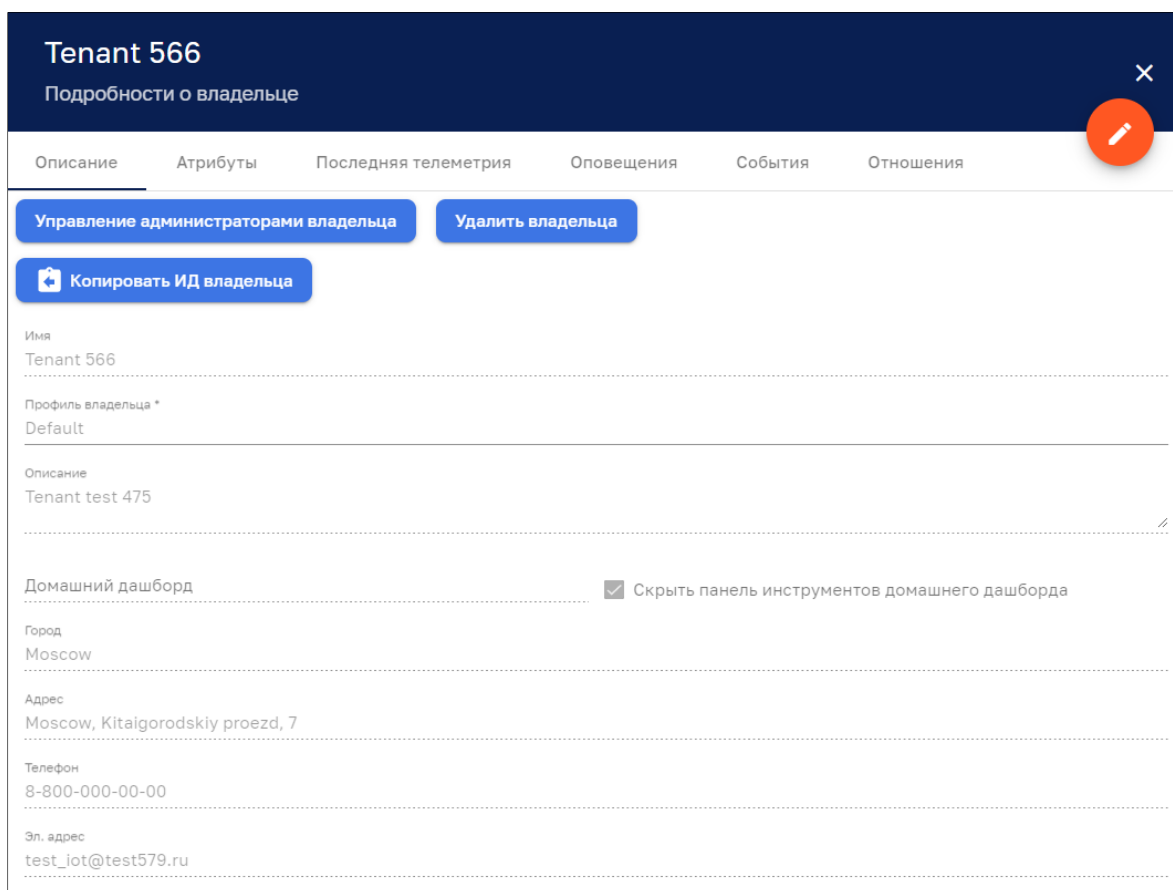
Tenant 566
Подробности о владельце

Описание Атрибуты Последняя телеметрия Оповещения События Отношения

Управление администраторами владельца

Удалить владельца

Копировать ИД владельца

Имя
Tenant 566

Профиль владельца *
Default

Описание
Tenant test 475

Домашний дашборд

Скрыть панель инструментов домашнего дашборда

Город
Moscow

Адрес
Moscow, Kitaigorodskiy proezd, 7

Телефон
8-800-000-00-00

Эл. адрес
test_iot@test579.ru